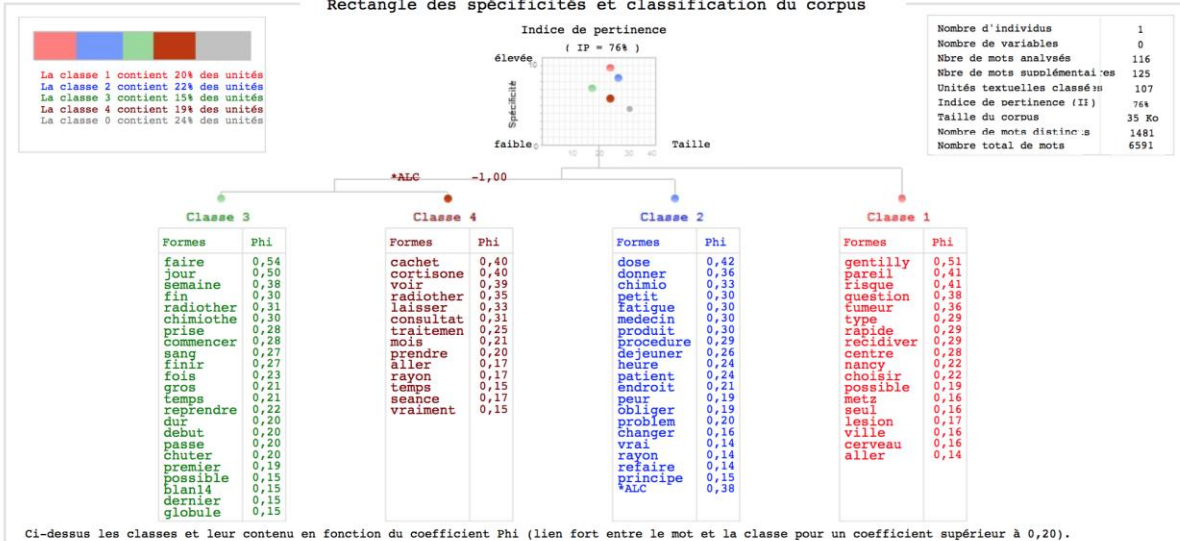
Rectangle des spécificités et classification du corpus

La classe 1 contient 20% des unités
La classe 2 contient 22% des unités
La classe 3 contient 15% des unités
La classe 4 contient 19% des unités
La classe 0 contient 24% des unités

Indice de pertinence
( IP = 76% )
élevée
Spécificité
faible
Taille
10 20 30 40

| Nombre d'individus | 1 |
|---|---|
| Nombre de variables | 0 |
| Nbre de mots analysés | 116 |
| Nbre de mots supplémentaires | 125 |
| Unités textuelles classées | 107 |
| Indice de pertinence (IP) | 76% |
| Taille du corpus | 35 Ko |
| Nombre de mots distincts | 1481 |
| Nombre total de mots | 6591 |

*ALC -1,00

Classe 3

| Formes | Phi |
|---|---|
| faire | 0,54 |
| jour | 0,50 |
| semaine | 0,38 |
| fin | 0,30 |
| radiother | 0,31 |
| chimiothe | 0,30 |
| prise | 0,28 |
| commencer | 0,28 |
| sang | 0,27 |
| finir | 0,27 |
| fois | 0,23 |
| gros | 0,21 |
| temps | 0,21 |
| reprendre | 0,22 |
| dur | 0,20 |
| debut | 0,20 |
| passe | 0,20 |
| chuter | 0,20 |
| premier | 0,19 |
| possible | 0,15 |
| blan14 | 0,15 |
| dernier | 0,15 |
| globule | 0,15 |

Classe 4

| Formes | Phi |
|---|---|
| cachet | 0,40 |
| cortisone | 0,40 |
| voir | 0,39 |
| radiother | 0,35 |
| laisser | 0,33 |
| consultat | 0,31 |
| traitemen | 0,25 |
| mois | 0,21 |
| prendre | 0,20 |
| aller | 0,17 |
| rayon | 0,17 |
| temps | 0,15 |
| seance | 0,17 |
| vraiment | 0,15 |

Classe 2

| Formes | Phi |
|---|---|
| dose | 0,42 |
| donner | 0,36 |
| chimio | 0,33 |
| petit | 0,30 |
| fatigue | 0,30 |
| medecin | 0,30 |
| produit | 0,30 |
| procedure | 0,29 |
| dejeuner | 0,26 |
| heure | 0,24 |
| patient | 0,24 |
| endroit | 0,21 |
| peur | 0,19 |
| obliger | 0,19 |
| problem | 0,20 |
| changer | 0,16 |
| vrai | 0,14 |
| rayon | 0,14 |
| refaire | 0,14 |
| principe | 0,15 |
| *ALC | 0,38 |

Classe 1

| Formes | Phi |
|---|---|
| gentilly | 0,51 |
| pareil | 0,41 |
| risque | 0,41 |
| question | 0,38 |
| tumeur | 0,36 |
| type | 0,29 |
| rapide | 0,29 |
| recidiver | 0,29 |
| centre | 0,28 |
| nancy | 0,22 |
| choisir | 0,22 |
| possible | 0,19 |
| metz | 0,16 |
| seul | 0,16 |
| lesion | 0,17 |
| ville | 0,16 |
| cerveau | 0,16 |
| aller | 0,14 |

Ci-dessus les classes et leur contenu en fonction du coefficient Phi (lien fort entre le mot et la classe pour un coefficient supérieur à 0,20).